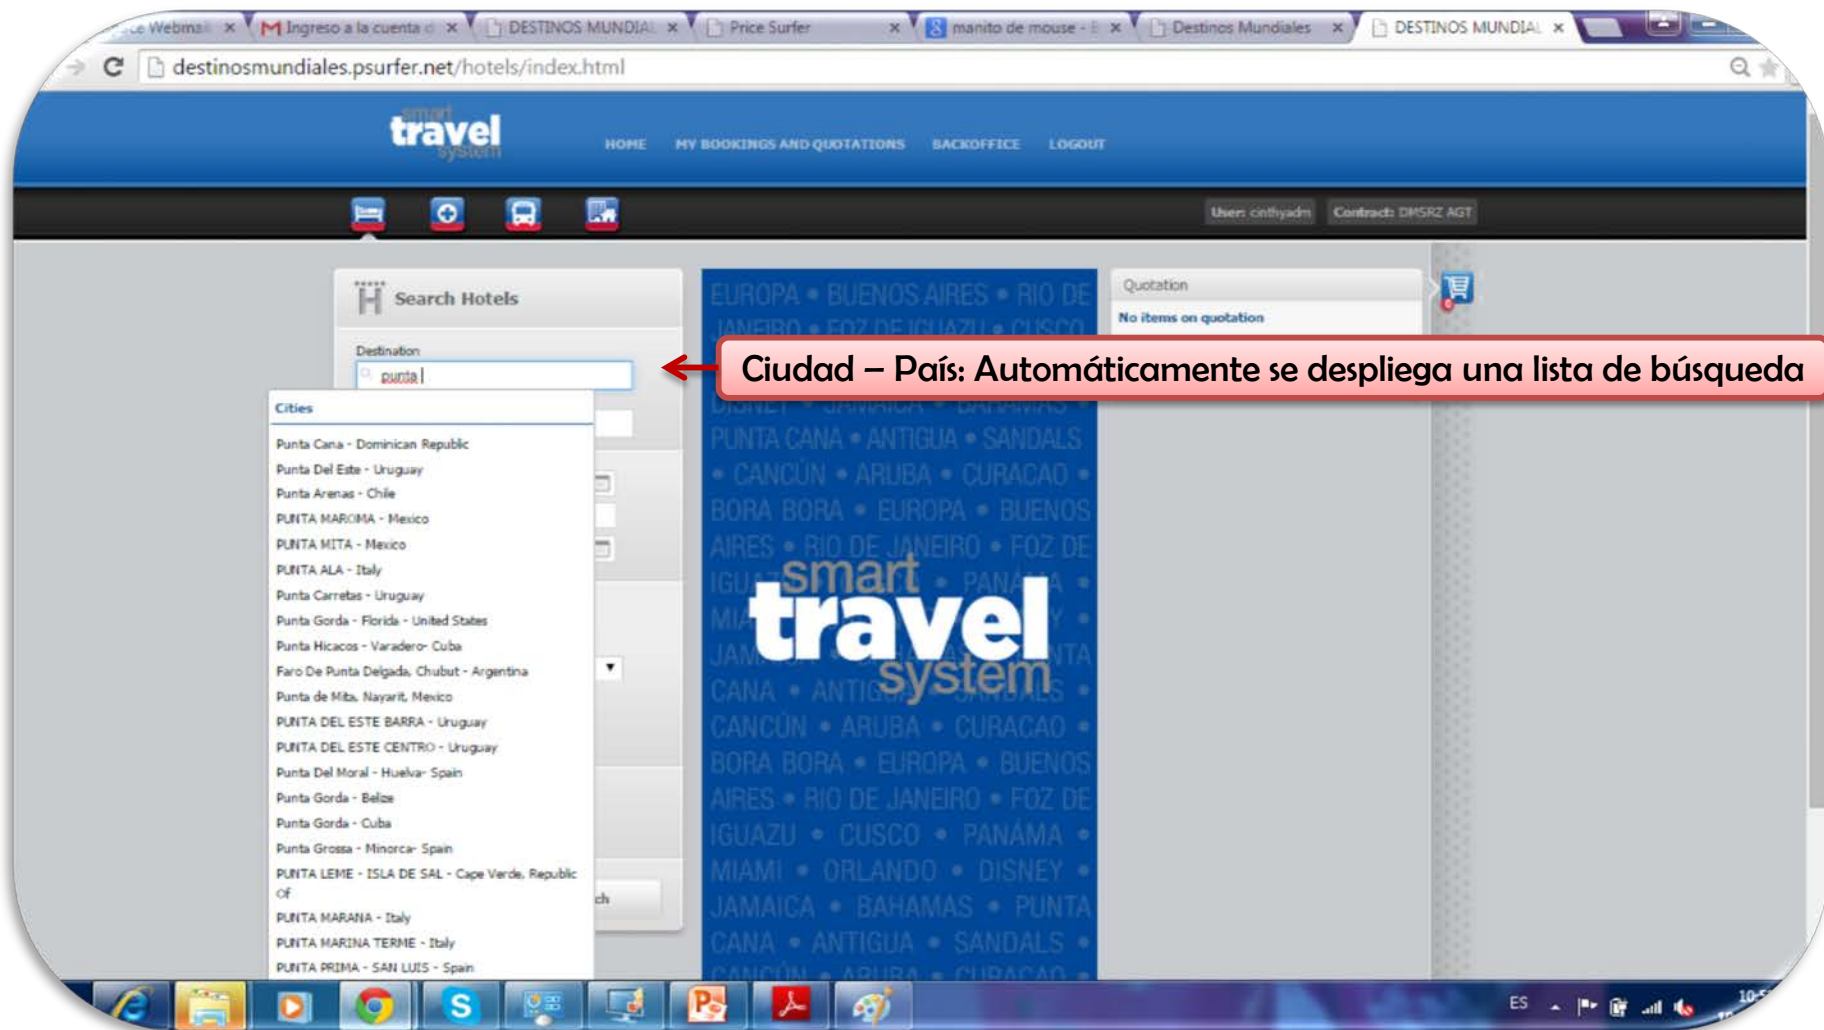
Webmail × Ingreso a la cuenta × DESTINOS MUNDIAL × Price Surfer × manito de mouse × Destinos Mundiales × DESTINOS MUNDIAL ×

destinosmundiales.psurfer.net/hotels/index.html

smart travel system

HOME MY BOOKINGS AND QUOTATIONS BACKOFFICE LOGOUT

User: cinthyadm Contract: DMSRZ AGT

Search Hotels

Destination

punta

Cities

Punta Cana - Dominican Republic
Punta Del Este - Uruguay
Punta Arenas - Chile
PUNTA MAROMA - Mexico
PUNTA MITA - Mexico
PUNTA ALA - Italy
Punta Carretas - Uruguay
Punta Gorda - Florida - United States
Punta Hicacos - Varadero- Cuba
Faro De Punta Delgada, Chubut - Argentina
Punta de Mita, Nayarit, Mexico
PUNTA DEL ESTE BARRA - Uruguay
PUNTA DEL ESTE CENTRO - Uruguay
Punta Del Moral - Huelva- Spain
Punta Gorda - Belize
Punta Gorda - Cuba
Punta Grossa - Minorca- Spain
PUNTA LEME - ISLA DE SAL - Cape Verde, Republic Of
PUNTA MARANA - Italy
PUNTA MARINA TERME - Italy
PUNTA PRIMA - SAN LUIS - Spain

EUROPA • BUENOS AIRES • RIO DE JANEIRO • FOZ DE IGUAZU • CUSCO • DISNEY • JAMAICA • BAHAMAS • PUNTA CANA • ANTIGUA • SANDALS • CANCÚN • ARUBA • CURACAO • BORA BORA • EUROPA • BUENOS AIRES • RIO DE JANEIRO • FOZ DE IGUAZU • PANAMÁ • MIAMI • JAMAICA • PUNTA CANA • ANTIGUA • SANDALS • CANCÚN • ARUBA • CURACAO • BORA BORA • EUROPA • BUENOS AIRES • RIO DE JANEIRO • FOZ DE IGUAZU • CUSCO • PANAMÁ • MIAMI • ORLANDO • DISNEY • JAMAICA • BAHAMAS • PUNTA CANA • ANTIGUA • SANDALS • CANCÚN • ARUBA • CURACAO

smart travel system

Quotation

No items on quotation

Ciudad – País: Automáticamente se despliega una lista de búsqueda

ES